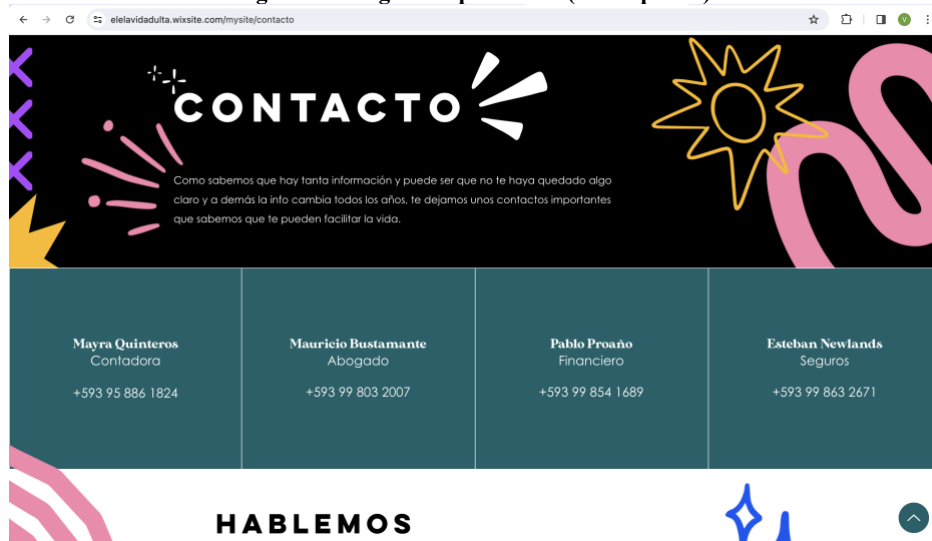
elelavidadulta.wixsite.com/mysite/contacto

CONTACTO

Como sabemos que hay tanta información y puede ser que no te haya quedado algo claro y a demás la info cambia todos los años, te dejamos unos contactos importantes que sabemos que te pueden facilitar la vida.

Mayra Quinteros
Contadora
+593 95 886 1824

Mauricio Bustamante
Abogado
+593 99 803 2007

Pablo Proaño
Financiero
+593 99 854 1689

Esteban Newlands
Seguros
+593 99 863 2671

HABLEMOS